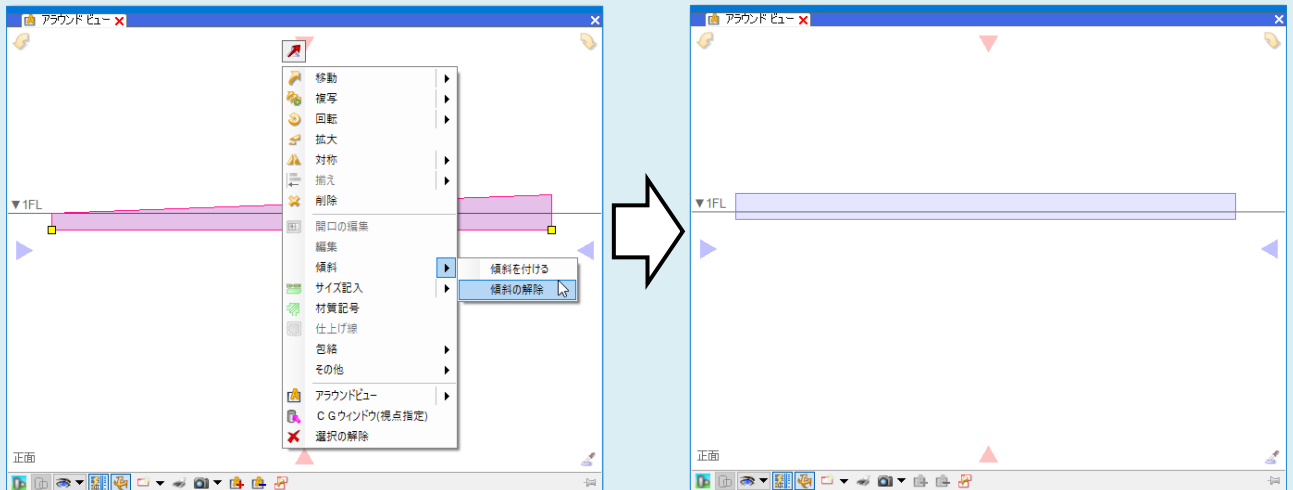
アラウンド ビュー

▼1FL

移動
複写
回転
拡大
対称
揃え
削除
開口の編集
編集
傾斜
サイズ記入
材質記号
仕上げ線
包絡
その他
アラウンドビュー
ＣＧウィンドウ(視点指定)
選択の解除

傾斜を付ける
傾斜の解除

正面

アラウンド ビュー

▼1FL

正面